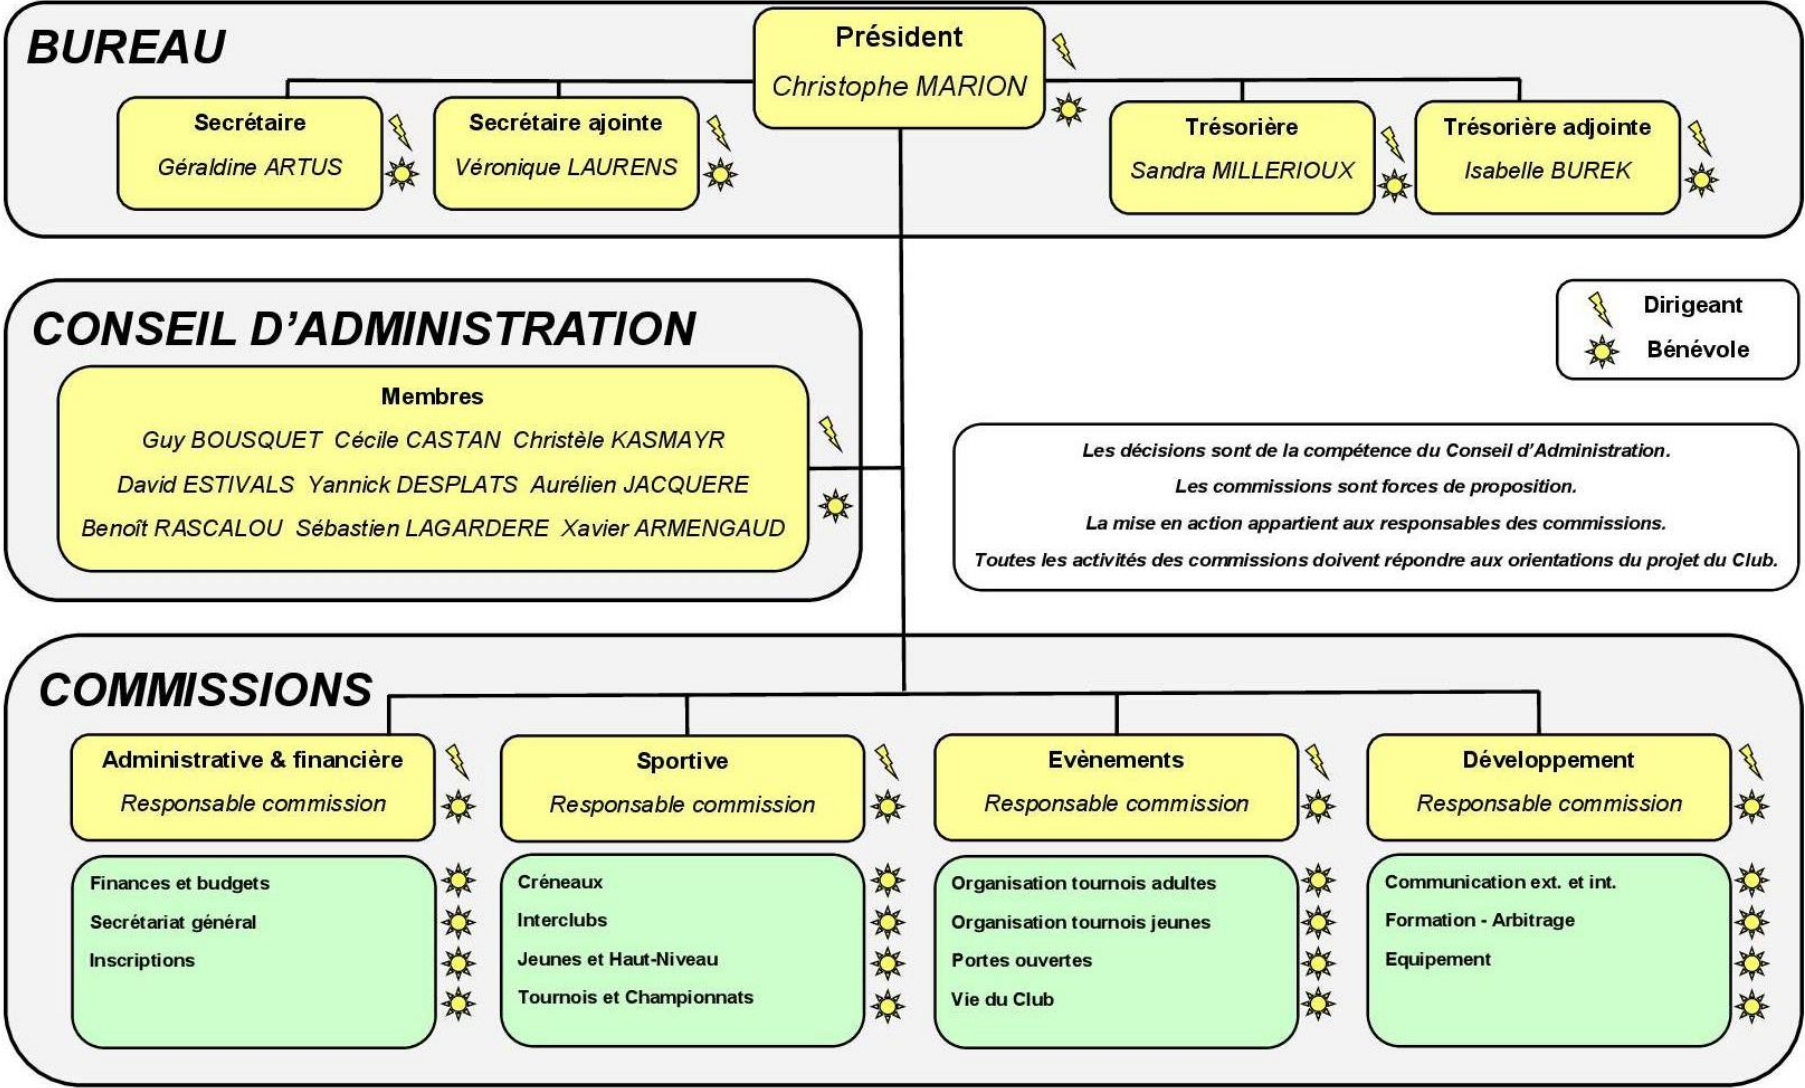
BUREAU

Président
Christophe MARION

Secrétaire
Géraldine ARTUS

Secrétaire ajointe
Véronique LAURENS

Trésorière
Sandra MILLERIOUX

Trésorière adjointe
Isabelle BUREK

CONSEIL D'ADMINISTRATION

Membres
Guy BOUSQUET Cécile CASTAN Christèle KASMAYR
David ESTIVALS Yannick DESPLATS Aurélien JACQUERE
Benoît RASCALOU Sébastien LAGARDERE Xavier ARMENGAUD

Dirigeant
Bénévole

Les décisions sont de la compétence du Conseil d'Administration.
Les commissions sont forces de proposition.
La mise en action appartient aux responsables des commissions.
Toutes les activités des commissions doivent répondre aux orientations du projet du Club.

COMMISSIONS

Administrative & financière
Responsable commission

Sportive
Responsable commission

Evènements
Responsable commission

Développement
Responsable commission

Finances et budgets
Secrétariat général
Inscriptions

Créneaux
Interclubs
Jeunes et Haut-Niveau
Tournois et Championnats

Organisation tournois adultes
Organisation tournois jeunes
Portes ouvertes
Vie du Club

Communication ext. et int.
Formation - Arbitrage
Equipement